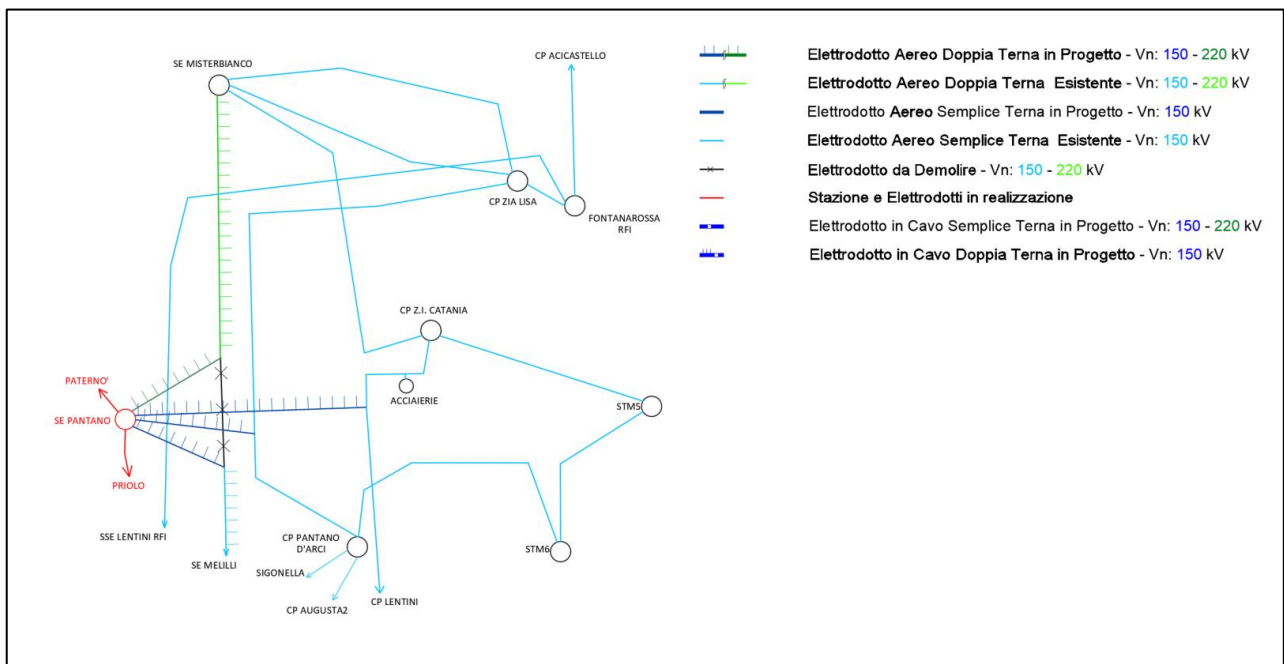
SE MISTERBIANCO

CP ACICASTELLO

CP ZIA LISA

FONTANAROSSA RFI

CP Z.I. CATANIA

ACCIAIERIE

STM5

PATERNO'

SE PANTANO

PRIOLO

SSE LENTINI RFI

SE MELILLI

CP PANTANO D'ARCI

SIGONELLA

CP AUGUSTA2

CP LENTINI

STM6

Elettrodotto Aereo Doppia Terna in Progetto - Vn: 150 - 220 kV

Elettrodotto Aereo Doppia Terna Esistente - Vn: 150 - 220 kV

Elettrodotto Aereo Semplice Terna in Progetto - Vn: 150 kV

Elettrodotto Aereo Semplice Terna Esistente - Vn: 150 kV

Elettrodotto da Demolire - Vn: 150 - 220 kV

Stazione e Elettrodotti in realizzazione

Elettrodotto in Cavo Semplice Terna in Progetto - Vn: 150 - 220 kV

Elettrodotto in Cavo Doppia Terna in Progetto - Vn: 150 kV